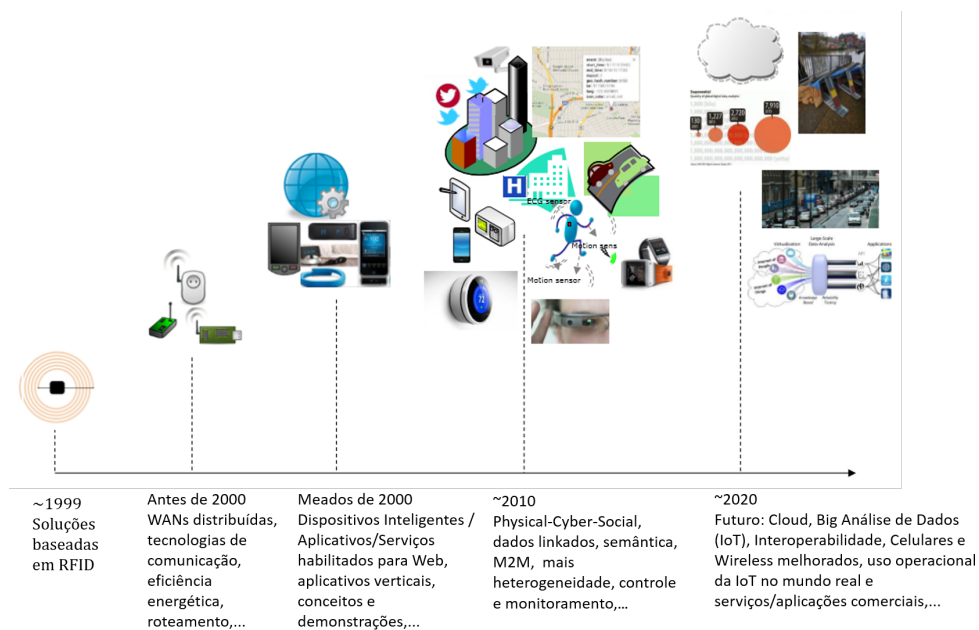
ECG sensor

Motion sens

Motion sensor

~1999
Soluções baseadas em RFID

Antes de 2000
WANs distribuídas, tecnologias de comunicação, eficiência energética, roteamento,...

Meados de 2000
Dispositivos Inteligentes / Aplicativos/Serviços habilitados para Web, aplicativos verticais, conceitos e demonstrações,...

~2010
Physical-Cyber-Social, dados linkados, semântica, M2M, mais heterogeneidade, controle e monitoramento,...

~2020
Futuro: Cloud, Big Análise de Dados (IoT), Interoperabilidade, Celulares e Wireless melhorados, uso operacional da IoT no mundo real e serviços/aplicações comerciais,...